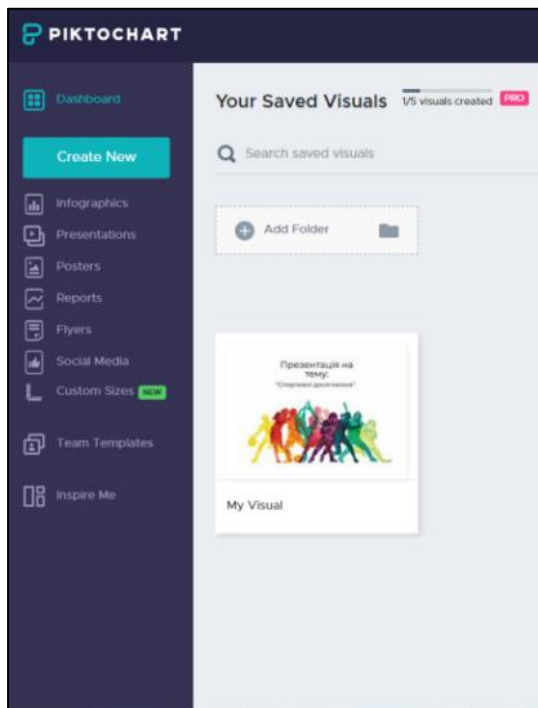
PIKTOCHART

Dashboard

Create New

Infographics

Presentations

Posters

Reports

Flyers

Social Media

Custom Sizes NEW

Team Templates

Inspire Me

Your Saved Visuals 1/5 visuals created PRO

Search saved visuals

Add Folder

Презентація на тему: "Спортивні досягнення"

My Visual